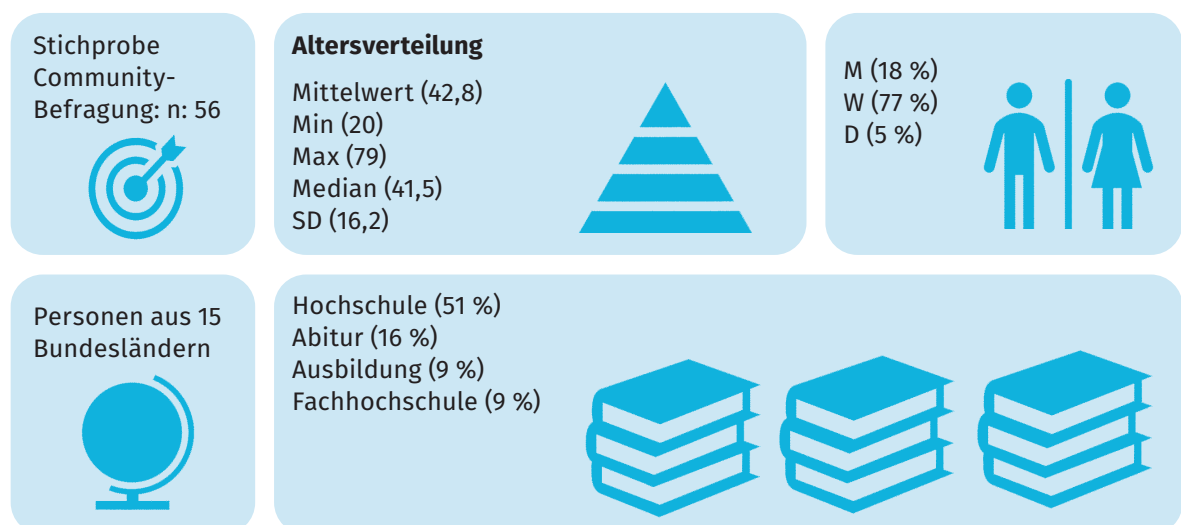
Stichprobe Community-Befragung: n: 56

**Altersverteilung**

Mittelwert (42,8)
Min (20)
Max (79)
Median (41,5)
SD (16,2)

M (18 %)
W (77 %)
D (5 %)

Personen aus 15 Bundesländern

Hochschule (51 %)
Abitur (16 %)
Ausbildung (9 %)
Fachhochschule (9 %)